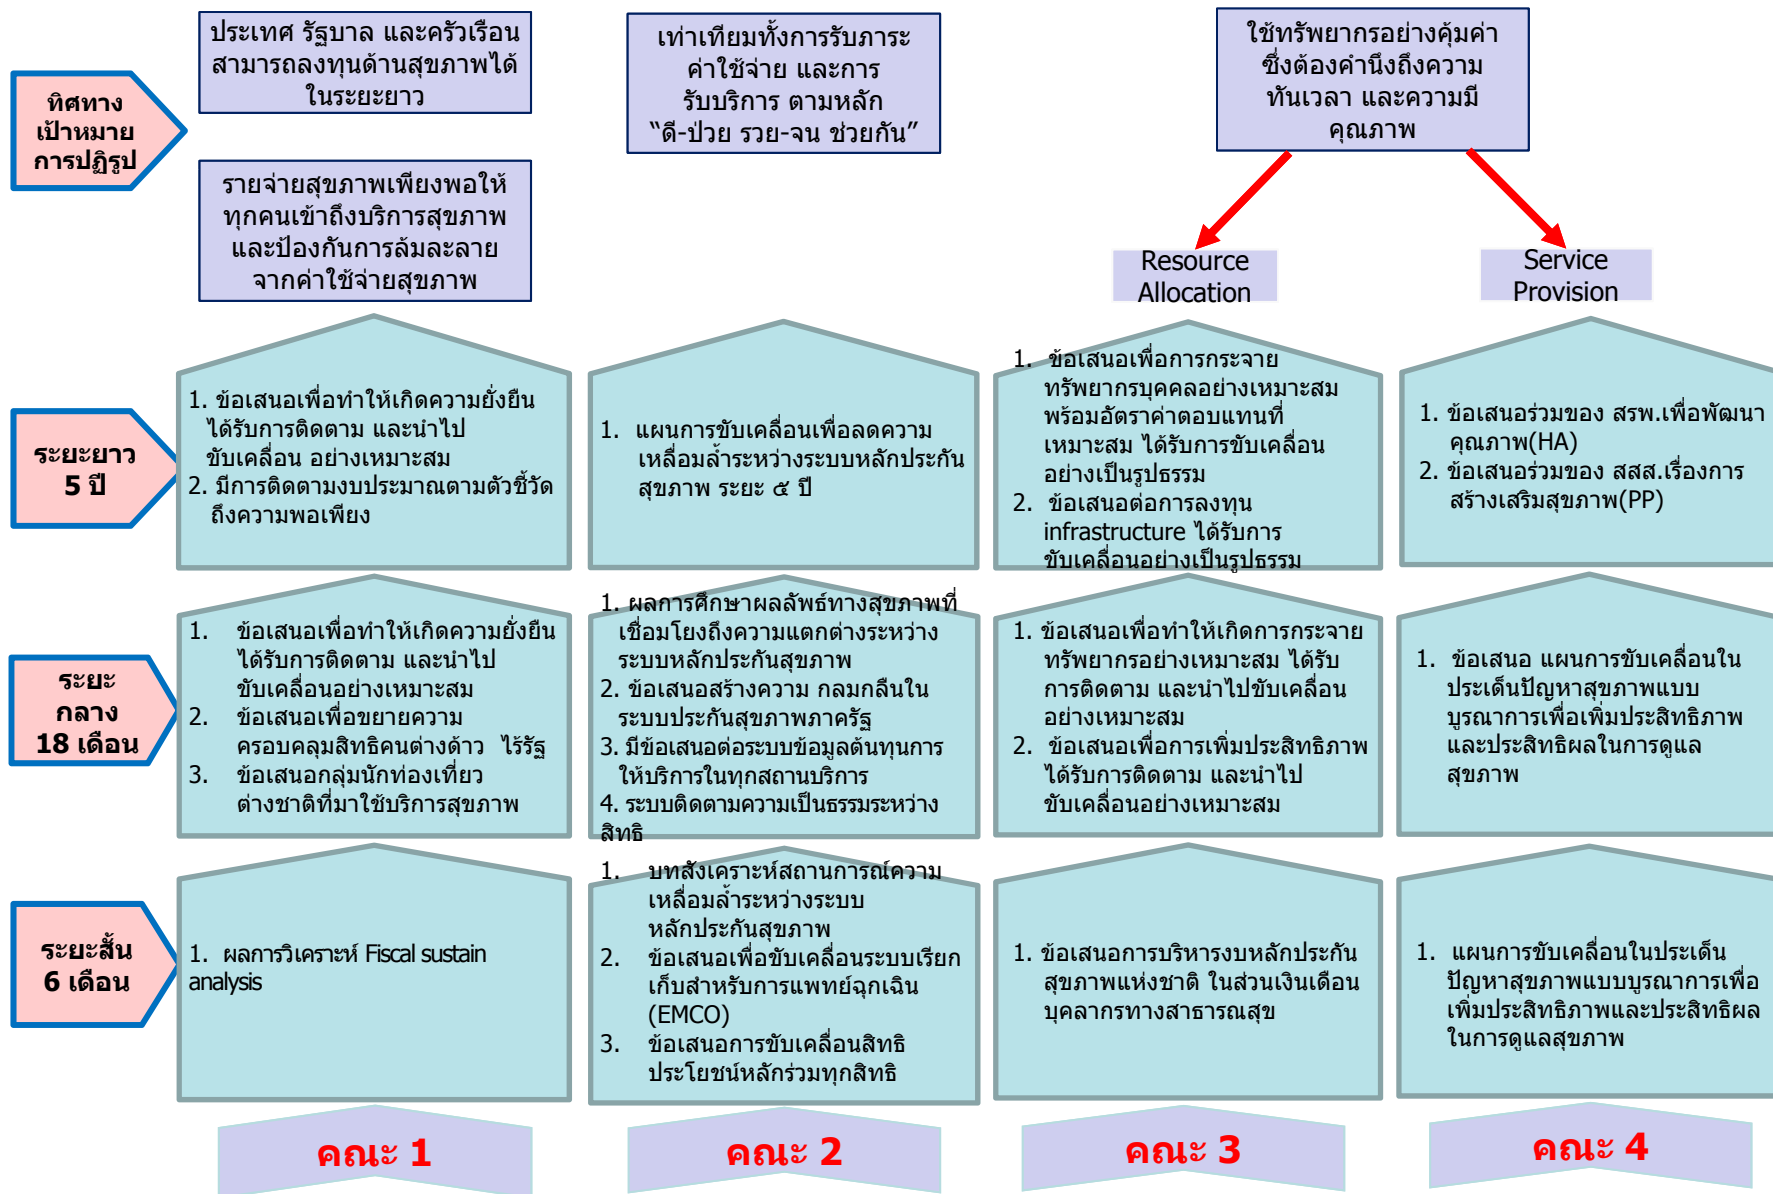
ทิศทาง เป้าหมาย การปฏิรูป

ประเทศ รัฐบาล และครัวเรือน สามารถลงทุนด้านสุขภาพได้ในระยะยาว

รายจ่ายสุขภาพเพียงพอให้ทุกคนเข้าถึงบริการสุขภาพ และป้องกันการล้มละลายจากค่าใช้จ่ายสุขภาพ

เท่าเทียมทั้งการรับภาระค่าใช้จ่าย และการรับบริการ ตามหลัก “ดี-ป่วย รวย-จน ช่วยกัน”

ใช้ทรัพยากรอย่างคุ้มค่า ซึ่งต้องคำนึงถึงความทันเวลา และความมีคุณภาพ

Resource Allocation

Service Provision

ระยะยาว 5 ปี

1. ข้อเสนอเพื่อทำให้เกิดความยั่งยืน ได้รับการติดตาม และนำไปขับเคลื่อน อย่างเหมาะสม
2. มีการติดตามงบประมาณตามตัวชี้วัดถึงความพอเพียง

1. แผนการขับเคลื่อนเพื่อลดความเหลื่อมล้ำระหว่างระบบหลักประกันสุขภาพ ระยะ ๕ ปี

1. ข้อเสนอเพื่อการกระจายทรัพยากรบุคคลอย่างเหมาะสม พร้อมอัตราค่าตอบแทนที่เหมาะสม ได้รับการขับเคลื่อนอย่างเป็นรูปธรรม
2. ข้อเสนอต่อการลงทุน infrastructure ได้รับการขับเคลื่อนอย่างเป็นรูปธรรม

1. ข้อเสนอร่วมของ สรพ.เพื่อพัฒนาคุณภาพ(HA)
2. ข้อเสนอร่วมของ สสส.เรื่องการสร้างเสริมสุขภาพ(PP)

ระยะกลาง 18 เดือน

1. ข้อเสนอเพื่อทำให้เกิดความยั่งยืน ได้รับการติดตาม และนำไปขับเคลื่อนอย่างเหมาะสม
2. ข้อเสนอเพื่อขยายความครอบคลุมสิทธิคนต่างด้าว ไร้รัฐ
3. ข้อเสนอกลุ่มนักท่องเที่ยวต่างชาติที่มาใช้บริการสุขภาพ

1. ผลการศึกษาผลลัพธ์ทางสุขภาพที่เชื่อมโยงถึงความแตกต่างระหว่างระบบหลักประกันสุขภาพ
2. ข้อเสนอสร้างความ กลมกลืนในระบบประกันสุขภาพภาครัฐ
3. มีข้อเสนอต่อระบบข้อมูลต้นทุนการให้บริการในทุกสถานบริการ
4. ระบบติดตามความเป็นธรรมระหว่างสิทธิ

1. ข้อเสนอเพื่อทำให้เกิดการกระจายทรัพยากรอย่างเหมาะสม ได้รับการติดตาม และนำไปขับเคลื่อนอย่างเหมาะสม
2. ข้อเสนอเพื่อการเพิ่มประสิทธิภาพ ได้รับการติดตาม และนำไปขับเคลื่อนอย่างเหมาะสม

1. ข้อเสนอ แผนการขับเคลื่อนในประเด็นปัญหาสุขภาพแบบบูรณาการเพื่อเพิ่มประสิทธิภาพและประสิทธิผลในการดูแลสุขภาพ

ระยะสั้น 6 เดือน

1. ผลการวิเคราะห์ Fiscal sustain analysis

1. บทสังเคราะห์สถานการณ์ความเหลื่อมล้ำระหว่างระบบหลักประกันสุขภาพ
2. ข้อเสนอเพื่อขับเคลื่อนระบบเรียกเก็บสำหรับการแพทย์ฉุกเฉิน (EMCO)
3. ข้อเสนอการขับเคลื่อนสิทธิประโยชน์หลักร่วมทุกสิทธิ

1. ข้อเสนอการบริหารงบหลักประกันสุขภาพแห่งชาติ ในส่วนเงินเดือนบุคลากรทางสาธารณสุข

1. แผนการขับเคลื่อนในประเด็นปัญหาสุขภาพแบบบูรณาการเพื่อเพิ่มประสิทธิภาพและประสิทธิผลในการดูแลสุขภาพ

คณะ 1

คณะ 2

คณะ 3

คณะ 4